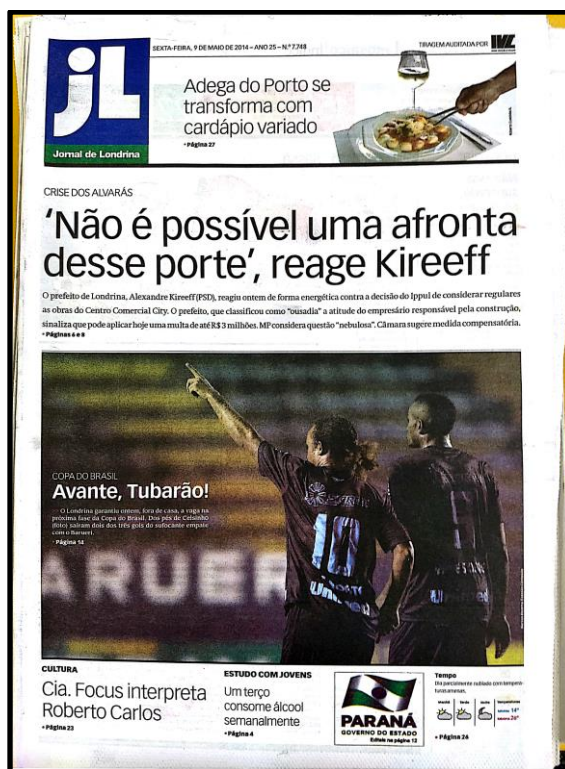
jL
Jornal de Londrina

SEXTA-FEIRA, 9 DE MAIO DE 2014 – ANO 25 – Nº 7.748

TIRAGEM AUDITADA POR IVC

Adega do Porto se transforma com cardápio variado
• Página 27

CRISE DOS ALVARÁS

'Não é possível uma afronta desse porte', reage Kireeff

O prefeito de Londrina, Alexandre Kireeff (PSD), reagiu ontem de forma enérgica contra a decisão do Ippul de considerar regulares as obras do Centro Comercial City. O prefeito, que classificou como "ousadia" a atitude do empresário responsável pela construção, sinaliza que pode aplicar hoje uma multa de até R$ 3 milhões. MP considera questão "nebulosa". Câmara sugere medida compensatória.
• Páginas 6 e 8

COPA DO BRASIL
Avante, Tubarão!
O Londrina garantiu ontem, fora de casa, a vaga na próxima fase da Copa do Brasil. Dos pés de Celsinho (foto) saíram dois dos três gols do sufocante empate com o Barueri.
• Página 14

ARUER

10

CULTURA
Cia. Focus interpreta Roberto Carlos
• Página 23

ESTUDO COM JOVENS
Um terço consome álcool semanalmente
• Página 4

PARANÁ
GOVERNO DO ESTADO
Edital na página 12

Tempo
Dia parcialmente nublado com temperaturas amenas.
• Página 26